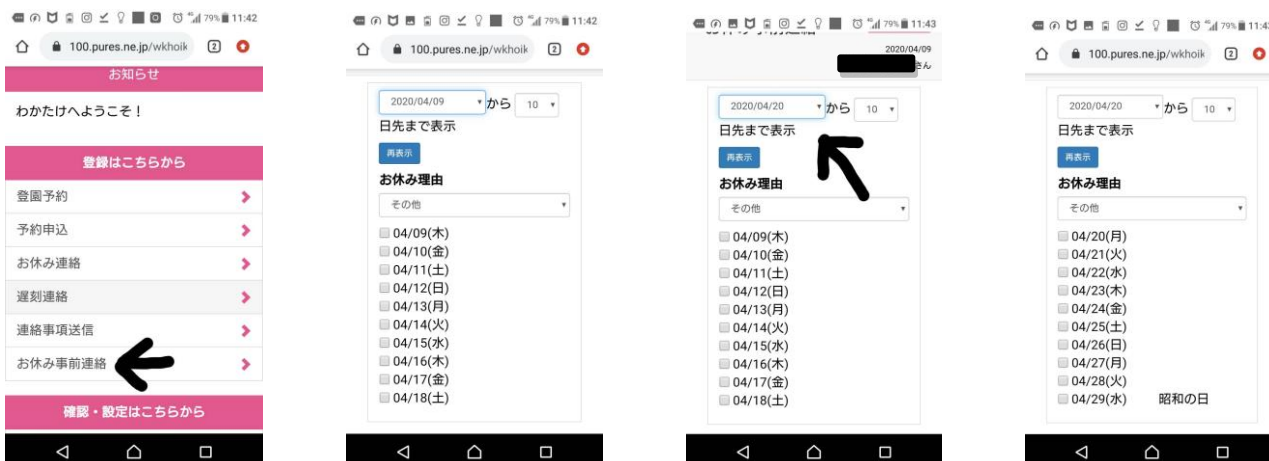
79% 11:42
100.pures.ne.jp/wkhoik 2
お知らせ
わかたけへようこそ！
登録はこちらから
登園予約
予約申込
お休み連絡
遅刻連絡
連絡事項送信
お休み事前連絡
確認・設定はこちらから

79% 11:42
100.pures.ne.jp/wkhoik 2
2020/04/09 から 10
日先まで表示
再表示
お休み理由
その他
04/09(木)
04/10(金)
04/11(土)
04/12(日)
04/13(月)
04/14(火)
04/15(水)
04/16(木)
04/17(金)
04/18(土)

79% 11:43
2020/04/09
さん
2020/04/20 から 10
日先まで表示
再表示
お休み理由
その他
04/09(木)
04/10(金)
04/11(土)
04/12(日)
04/13(月)
04/14(火)
04/15(水)
04/16(木)
04/17(金)
04/18(土)

79% 11:43
100.pures.ne.jp/wkhoik 2
2020/04/20 から 10
日先まで表示
再表示
お休み理由
その他
04/20(月)
04/21(火)
04/22(水)
04/23(木)
04/24(金)
04/25(土)
04/26(日)
04/27(月)
04/28(火)
04/29(水) 昭和の日